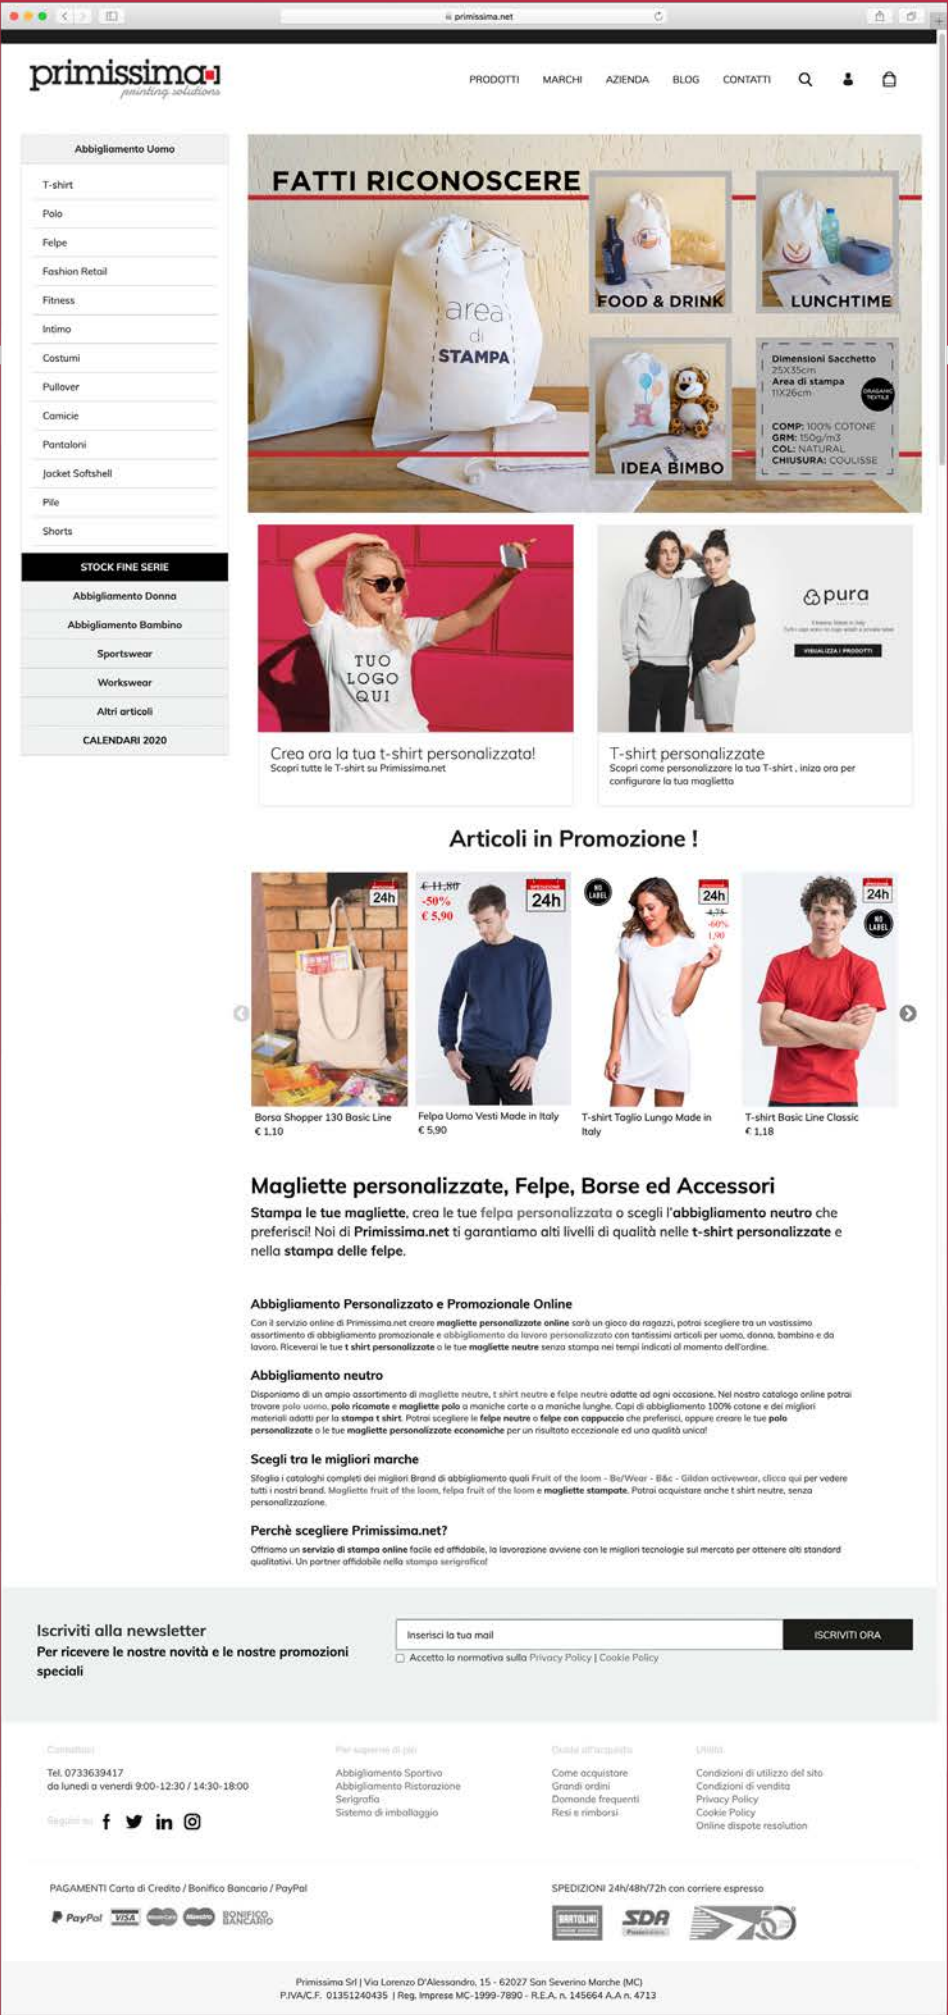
primissima.net

primissima
printing solutions

PRODOTTI MARCHI AZIENDA BLOG CONTATTI

Abbigliamento Uomo
T-shirt
Polo
Felpe
Fashion Retail
Fitness
Intimo
Costumi
Pullover
Camicie
Pantaloni
Jacket Softshell
Pile
Shorts
STOCK FINE SERIE
Abbigliamento Donna
Abbigliamento Bambino
Sportswear
Workwear
Altri articoli
CALENDARI 2020

FATTI RICONOSCERE
area di STAMPA
FOOD & DRINK
LUNCHTIME
IDEA BIMBO
Dimensioni Sacchetto 25X35cm
Area di stampa 11X26cm
ORGANIC TEXTILE
COMP: 100% COTONE
GRM: 150g/m3
COL: NATURAL
CHIUSURA: COULISSE

TUO LOGO QUI
Crea ora la tua t-shirt personalizzata!
Scopri tutte le T-shirt su Primissima.net

pura
VISUALIZZA I PRODOTTI
T-shirt personalizzate
Scopri come personalizzare la tua T-shirt , inizia ora per configurare la tua maglietta

Articoli in Promozione !

24h
Borsa Shopper 130 Basic Line
€ 1,10

€ 11,80
-50%
€ 5,90
24h
Felpa Uomo Vesti Made in Italy
€ 5,90

NO LABEL
24h
4,75
-60%
1,90
T-shirt Taglio Lungo Made in Italy

24h
NO LABEL
T-shirt Basic Line Classic
€ 1,18

Magliette personalizzate, Felpe, Borse ed Accessori
Stampa le tue magliette, crea le tue felpa personalizzata o scegli l'abbigliamento neutro che preferisci! Noi di Primissima.net ti garantiamo alti livelli di qualità nelle t-shirt personalizzate e nella stampa delle felpe.

Abbigliamento Personalizzato e Promozionale Online
Con il servizio online di Primissima.net creare magliette personalizzate online sarà un gioco da ragazzi, potrai scegliere tra un vastissimo assortimento di abbigliamento promozionale e abbigliamento da lavoro personalizzato con tantissimi articoli per uomo, donna, bambino e da lavoro. Riceverai le tue t shirt personalizzate o le tue magliette neutre senza stampa nei tempi indicati al momento dell'ordine.

Abbigliamento neutro
Disponiamo di un ampio assortimento di magliette neutre, t shirt neutre e felpe neutre adatte ad ogni occasione. Nel nostro catalogo online potrai trovare polo uomo, polo ricamate e magliette polo a maniche corte o a maniche lunghe. Capi di abbigliamento 100% cotone e dei migliori materiali adatti per la stampa t shirt. Potrai scegliere le felpe neutre o felpe con cappuccio che preferisci, oppure creare le tue polo personalizzate o le tue magliette personalizzate economiche per un risultato eccezionale ed una qualità unica!

Scegli tra le migliori marche
Sfoglia i cataloghi completi dei migliori Brand di abbigliamento quali Fruit of the loom - Be/Wear - B&c - Gildan activewear, clicca qui per vedere tutti i nostri brand. Magliette fruit of the loom, felpa fruit of the loom e magliette stampate. Potrai acquistare anche t shirt neutre, senza personalizzazione.

Perchè scegliere Primissima.net?
Offriamo un servizio di stampa online facile ed affidabile, la lavorazione avviene con le migliori tecnologie sul mercato per ottenere alti standard qualitativi. Un partner affidabile nella stampa serigrafica!

Iscriviti alla newsletter
Per ricevere le nostre novità e le nostre promozioni speciali
Inserisci la tua mail
ISCRIVITI ORA
Accetto la normativa sulla Privacy Policy | Cookie Policy

Contattaci
Tel. 0733639417
da lunedì a venerdì 9:00-12:30 / 14:30-18:00
Seguici su

Per saperne di più
Abbigliamento Sportivo
Abbigliamento Ristorazione
Serigrafia
Sistema di imballaggio

Guida all'acquisto
Come acquistare
Grandi ordini
Domande frequenti
Resi e rimborsi

Utilità
Condizioni di utilizzo del sito
Condizioni di vendita
Privacy Policy
Cookie Policy
Online dispute resolution

PAGAMENTI Carta di Credito / Bonifico Bancario / PayPal
PayPal VISA MasterCard Maestro BONIFICO BANCARIO

SPEDIZIONI 24h/48h/72h con corriere espresso
BARTOLINI SDA

Primissima Srl | Via Lorenzo D'Alessandro, 15 - 62027 San Severino Marche (MC)
P.IVA/C.F. 01351240435 | Reg. Imprese MC-1999-7890 - R.E.A. n. 145664 A.A n. 4713